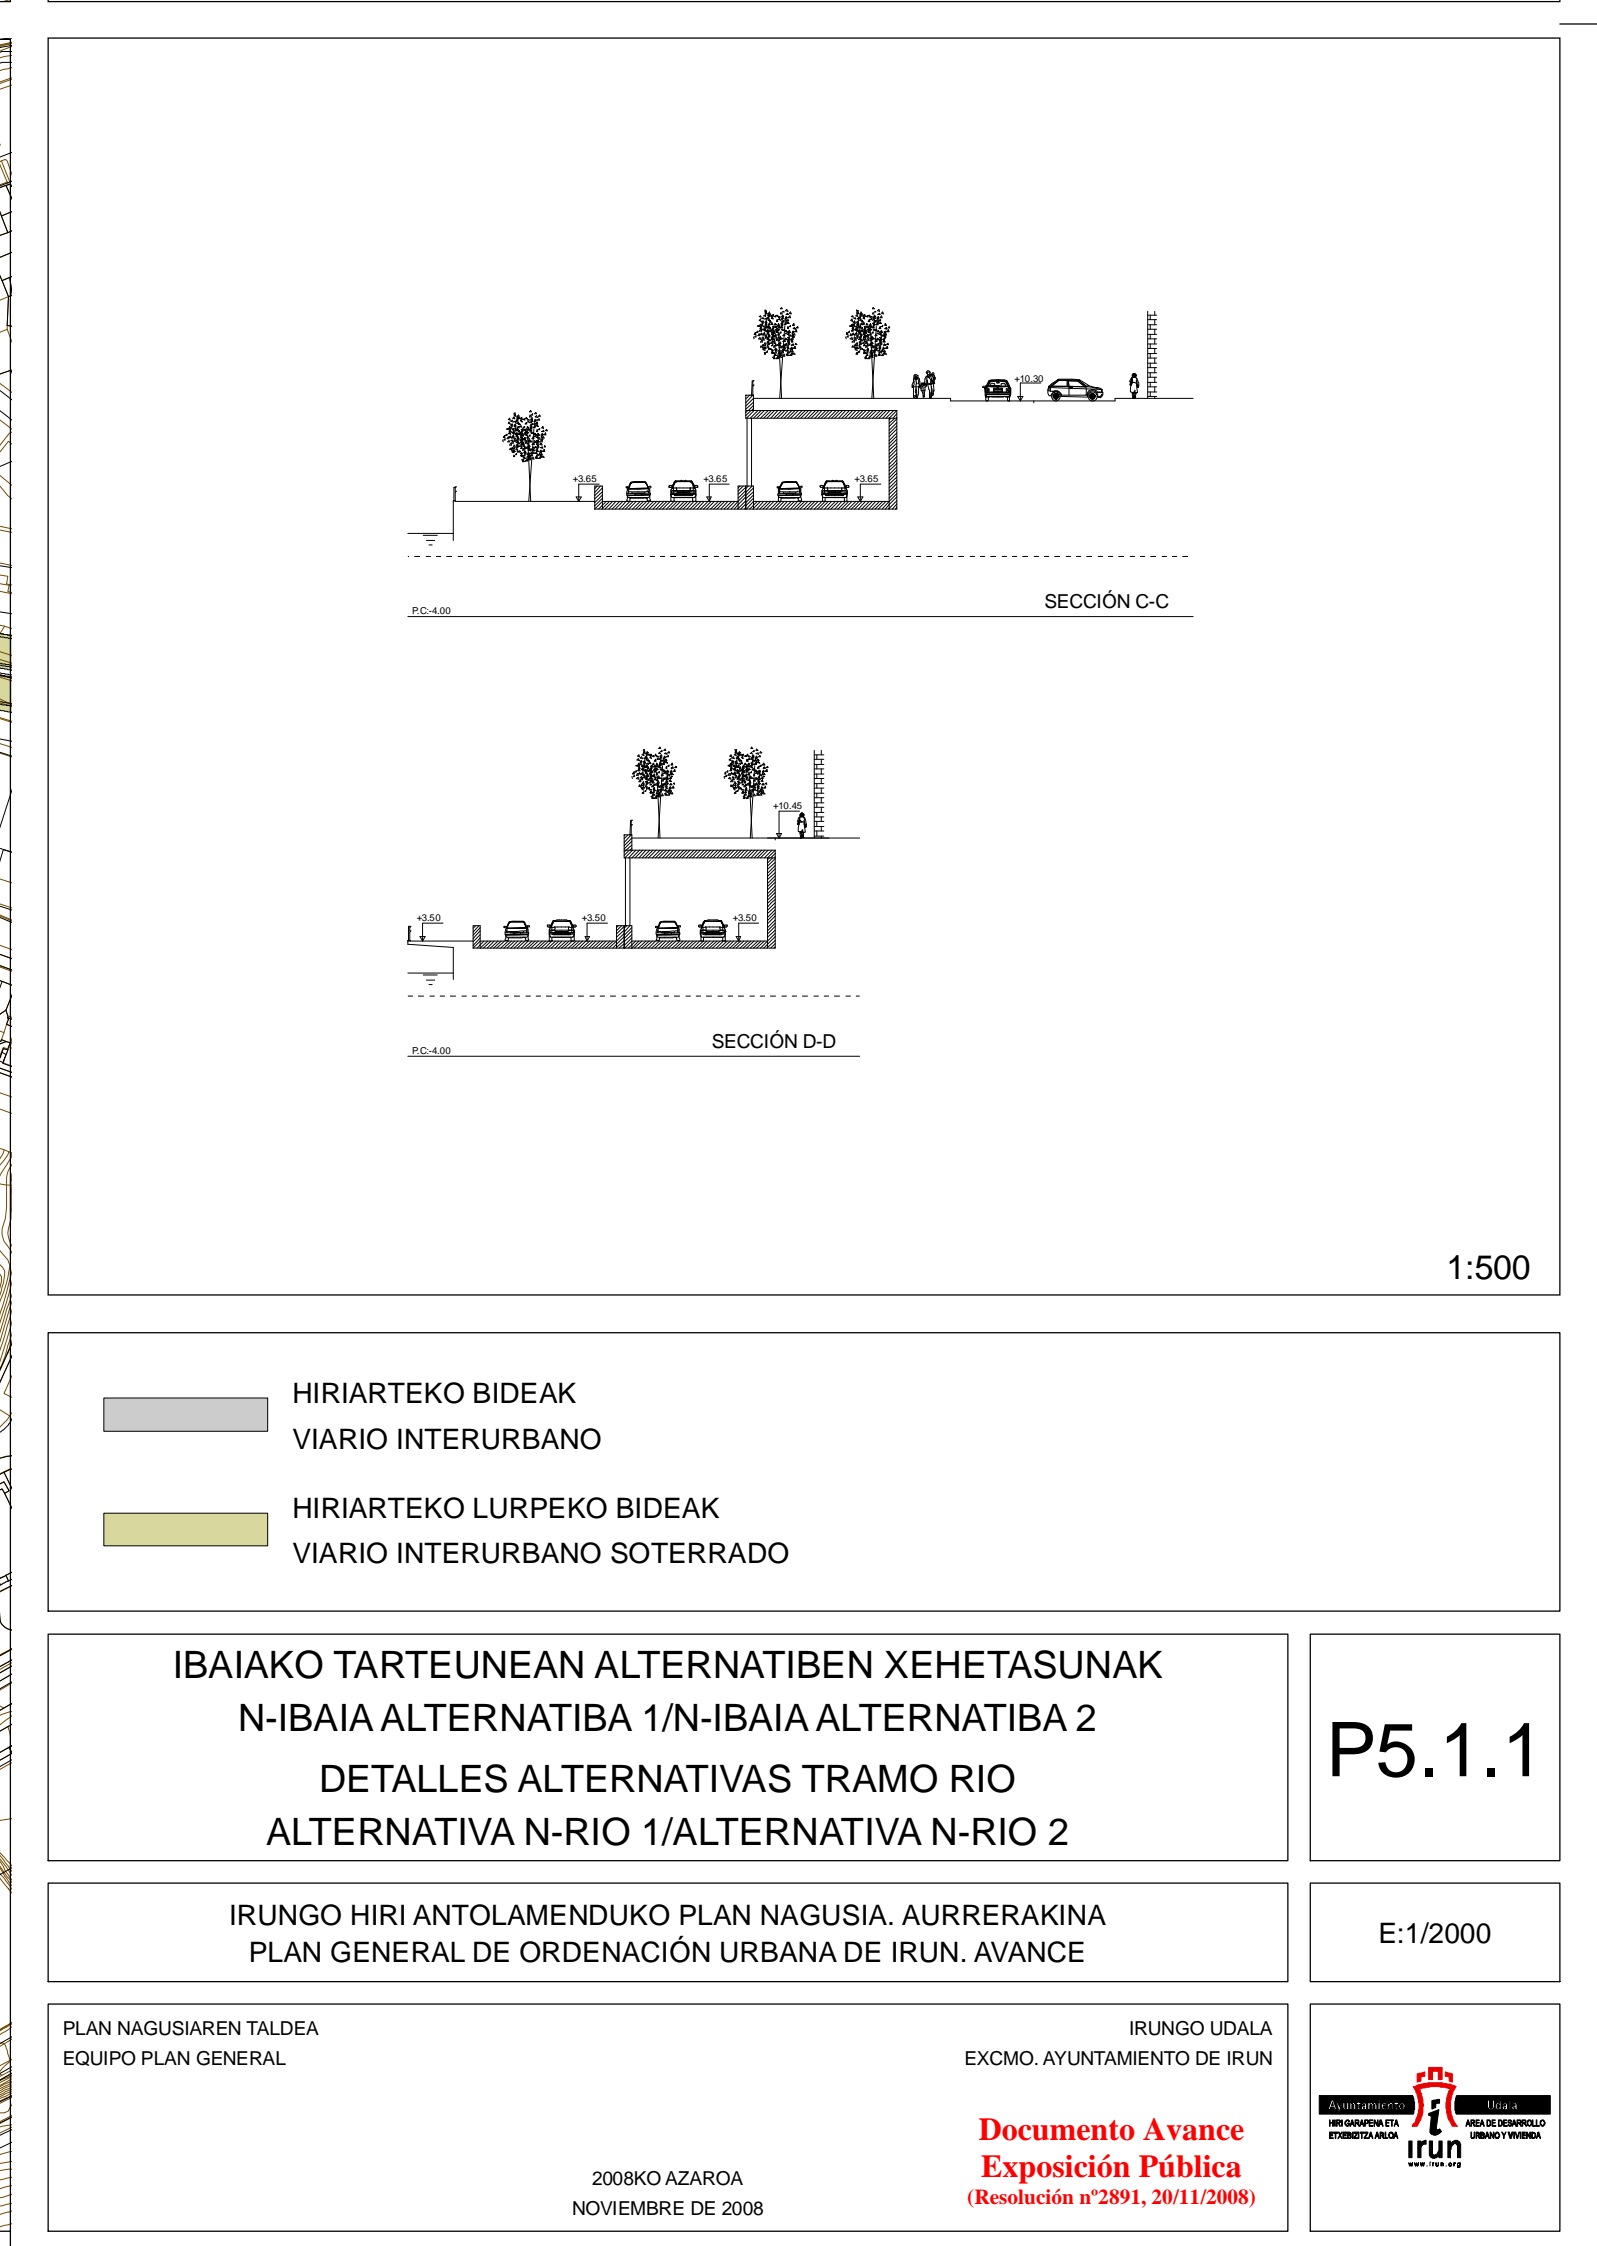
+10.30

+3.65 +3.65 +3.65

P.C:-4.00

SECCIÓN C-C

+10.45

+3.50 +3.50 +3.50

P.C:-4.00

SECCIÓN D-D

1:500

HIRIARTEKO BIDEAK
VIARIO INTERURBANO

HIRIARTEKO LURPEKO BIDEAK
VIARIO INTERURBANO SOTERRADO

IBAIAKO TARTEUNEAN ALTERNATIBEN XEHETASUNAK
N-IBAIA ALTERNATIBA 1/N-IBAIA ALTERNATIBA 2
DETALLES ALTERNATIVAS TRAMO RIO
ALTERNATIVA N-RIO 1/ALTERNATIVA N-RIO 2

P5.1.1

IRUNGO HIRI ANTOLAMENDUKO PLAN NAGUSIA. AURRERAKINA
PLAN GENERAL DE ORDENACIÓN URBANA DE IRUN. AVANCE

E:1/2000

PLAN NAGUSIAREN TALDEA
EQUIPO PLAN GENERAL

IRUNGO UDALA
EXCMO. AYUNTAMIENTO DE IRUN

Documento Avance
Exposición Pública
(Resolución nº2891, 20/11/2008)

2008KO AZAROA
NOVIEMBRE DE 2008

Ayuntamiento Udala
HIRI GARAPENA ETA ETXEBIZITZA ARLOA
AREA DE DESARROLLO URBANO Y VIVIENDA
irun
www.irun.org